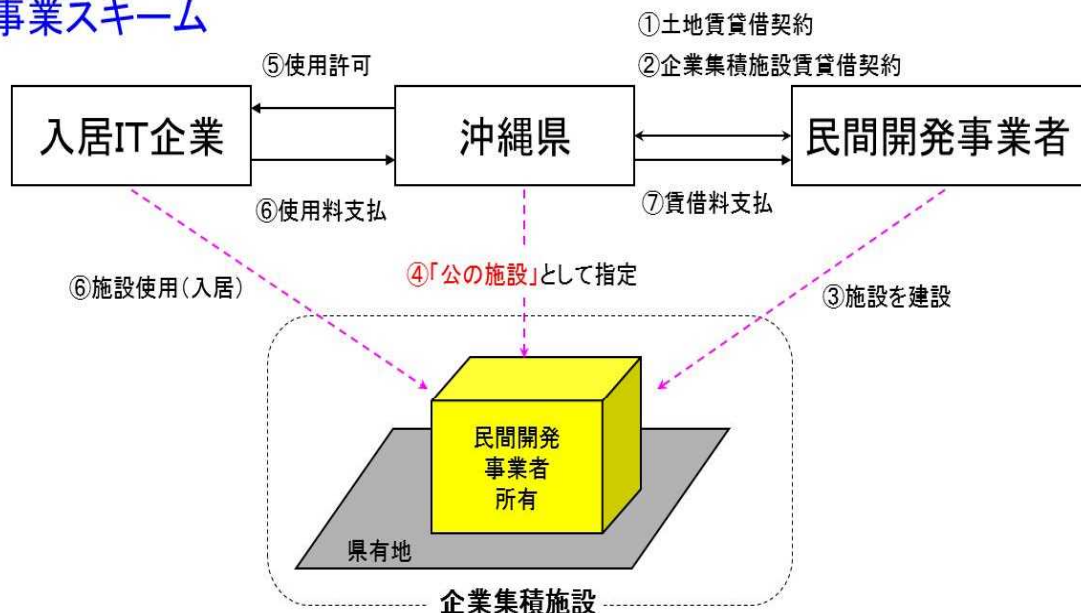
事業スキーム

①土地賃貸借契約
②企業集積施設賃貸借契約

⑤使用許可

入居IT企業

沖縄県

民間開発事業者

⑥使用料支払

⑦賃借料支払

④「公の施設」として指定

⑥施設使用（入居）

③施設を建設

民間開発事業者所有

県有地

企業集積施設